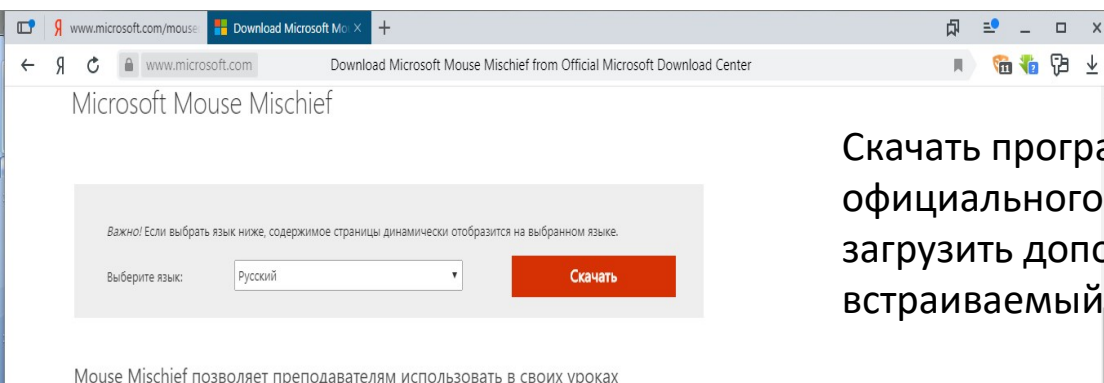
www.microsoft.com/mouse

Download Microsoft Mo

www.microsoft.com

Download Microsoft Mouse Mischief from Official Microsoft Download Center

Microsoft Mouse Mischief

Скачать програ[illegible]
официального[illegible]
загрузить допо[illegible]
встраиваемый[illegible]

Важно! Если выбрать язык ниже, содержимое страницы динамически отобразится на выбранном языке.

Выберите язык:

Русский

Скачать

Mouse Mischief позволяет преподавателям использовать в своих уроках